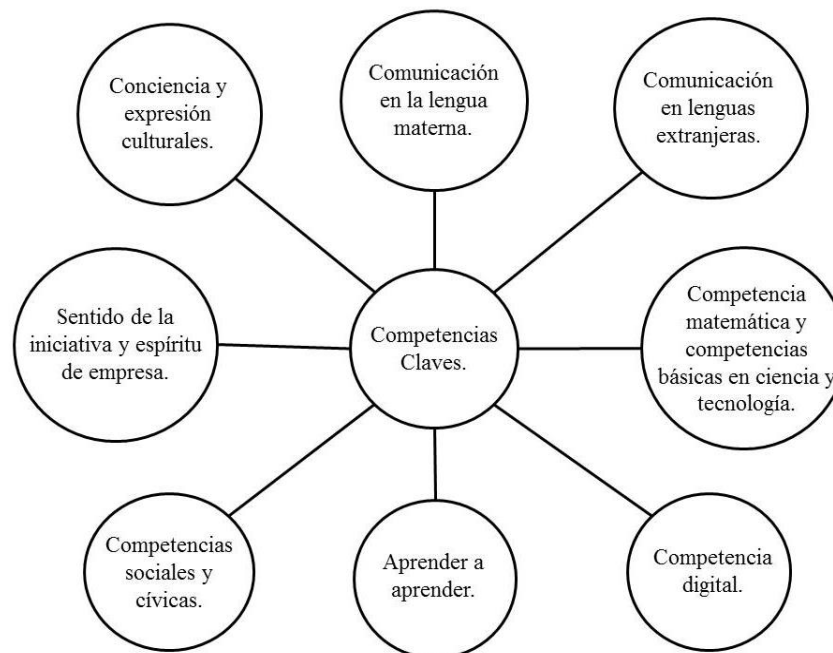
Conciencia y expresión culturales.

Comunicación en la lengua materna.

Comunicación en lenguas extranjeras.

Sentido de la iniciativa y espíritu de empresa.

Competencias Claves.

Competencia matemática y competencias básicas en ciencia y tecnología.

Competencias sociales y cívicas.

Aprender a aprender.

Competencia digital.